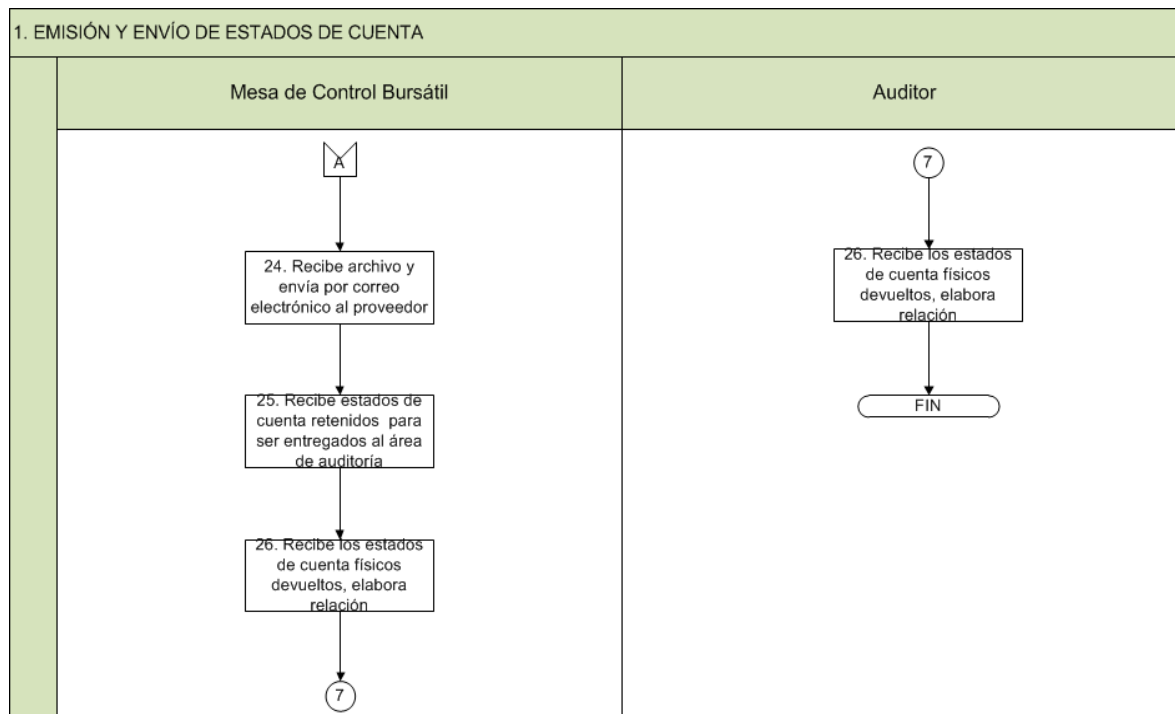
1. EMISIÓN Y ENVÍO DE ESTADOS DE CUENTA

Mesa de Control Bursátil

A

24. Recibe archivo y envía por correo electrónico al proveedor

25. Recibe estados de cuenta retenidos para ser entregados al área de auditoría

26. Recibe los estados de cuenta físicos devueltos, elabora relación

7

Auditor

7

26. Recibe los estados de cuenta físicos devueltos, elabora relación

FIN